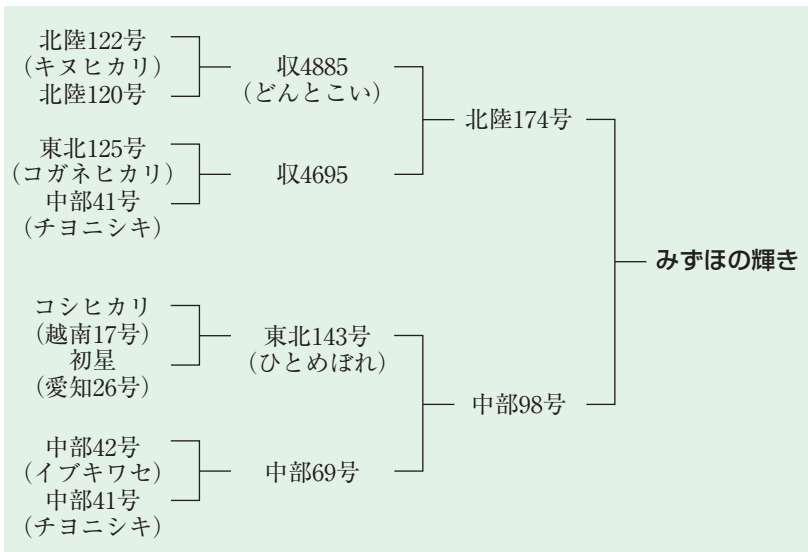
北陸122号
(キヌヒカリ)
北陸120号

収4885
(どんとこい)

東北125号
(コガネヒカリ)
中部41号
(チヨニシキ)

収4695

北陸174号

みずほの輝き

コシヒカリ
(越南17号)
初星
(愛知26号)

東北143号
(ひとめぼれ)

中部98号

中部42号
(イブキワセ)
中部41号
(チヨニシキ)

中部69号